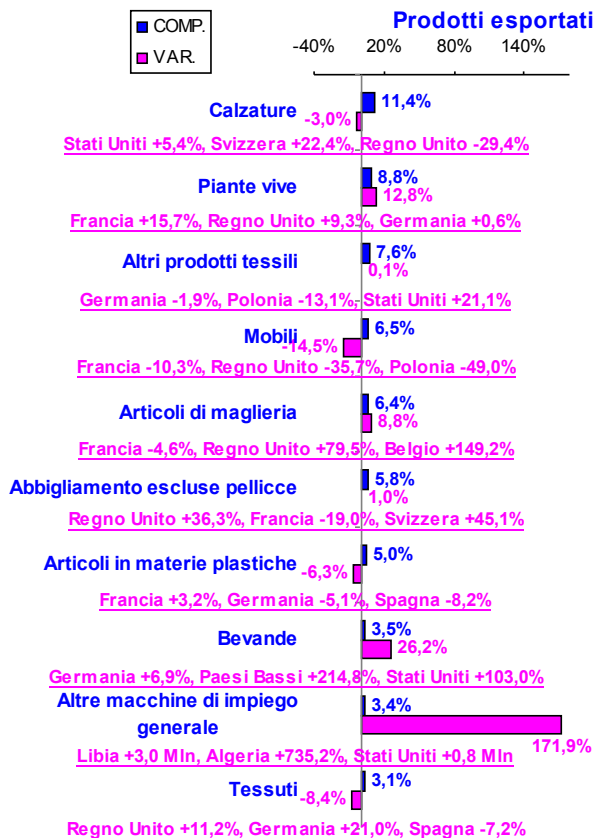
COMP.
VAR.

Prodotti esportati

-40% 20% 80% 140%

Calzature
11,4%
-3,0%
Stati Uniti +5,4%, Svizzera +22,4%, Regno Unito -29,4%

Piante vive
8,8%
12,8%
Francia +15,7%, Regno Unito +9,3%, Germania +0,6%

Altri prodotti tessili
7,6%
0,1%
Germania -1,9%, Polonia -13,1%, Stati Uniti +21,1%

Mobili
6,5%
-14,5%
Francia -10,3%, Regno Unito -35,7%, Polonia -49,0%

Articoli di maglieria
6,4%
8,8%
Francia -4,6%, Regno Unito +79,5%, Belgio +149,2%

Abbigliamento escluse pellicce
5,8%
1,0%
Regno Unito +36,3%, Francia -19,0%, Svizzera +45,1%

Articoli in materie plastiche
5,0%
-6,3%
Francia +3,2%, Germania -5,1%, Spagna -8,2%

Bevande
3,5%
26,2%
Germania +6,9%, Paesi Bassi +214,8%, Stati Uniti +103,0%

Altre macchine di impiego generale
3,4%
171,9%
Libia +3,0 Mln, Algeria +735,2%, Stati Uniti +0,8 Mln

Tessuti
3,1%
-8,4%
Regno Unito +11,2%, Germania +21,0%, Spagna -7,2%